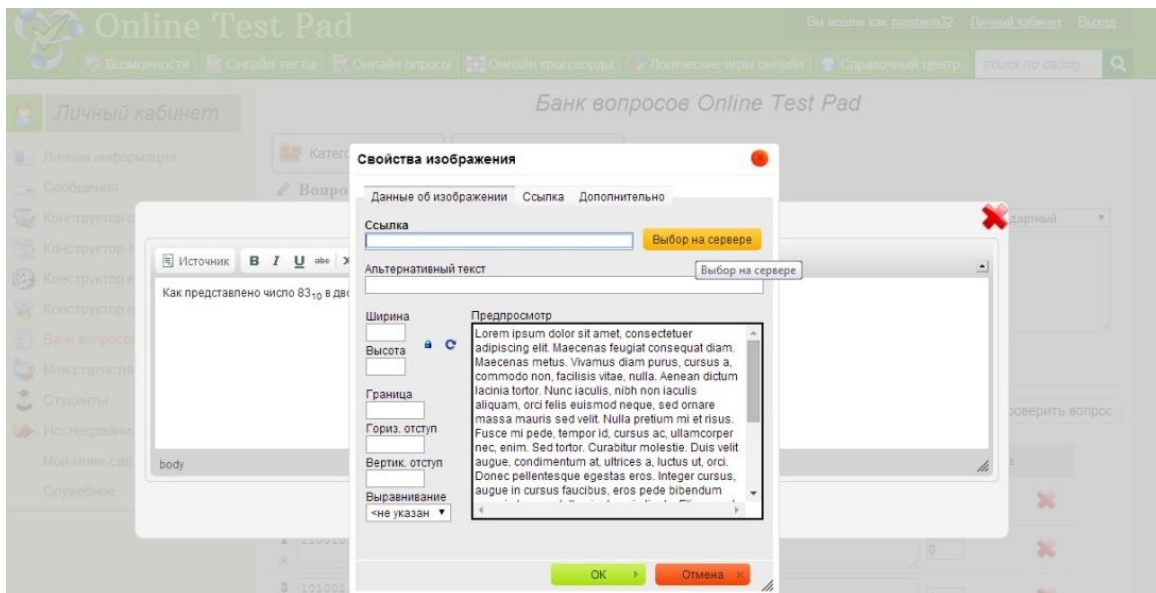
Online Test Pad

Вы вошли как mastermi32 Личный кабинет Выход

Возможности Онлайн тесты Онлайн опросы Онлайн кроссворды Логические игры онлайн Справочный центр поиск по сайту...

Личный кабинет

Банк вопросов Online Test Pad

Личная информация
Сообщения
Конструктор о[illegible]
Конструктор т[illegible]
Конструктор к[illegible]
Конструктор л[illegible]
Банк вопросо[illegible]
Моя статисти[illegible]
Студенты
Исследовани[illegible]
Мой мини-сай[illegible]
Служебное

Катего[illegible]

Вопро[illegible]

Источник B I U abc

Как представлено число $83_{10}$ в дво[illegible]

body

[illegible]дартный

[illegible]оверить вопрос

2 110010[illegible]
3 101001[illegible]

Свойства изображения

Данные об изображении Ссылка Дополнительно

Ссылка

Выбор на сервере

Выбор на сервере

Альтернативный текст

Ширина

Высота

Граница

Гориз. отступ

Вертик. отступ

Выравнивание
<не указан

Предпросмотр

Lorem ipsum dolor sit amet, consectetuer adipiscing elit. Maecenas feugiat consequat diam. Maecenas metus. Vivamus diam purus, cursus a, commodo non, facilisis vitae, nulla. Aenean dictum lacinia tortor. Nunc iaculis, nibh non iaculis aliquam, orci felis euismod neque, sed ornare massa mauris sed velit. Nulla pretium mi et risus. Fusce mi pede, tempor id, cursus ac, ullamcorper nec, enim. Sed tortor. Curabitur molestie. Duis velit augue, condimentum at, ultrices a, luctus ut, orci. Donec pellentesque egestas eros. Integer cursus, augue in cursus faucibus, eros pede bibendum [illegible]

OK

Отмена